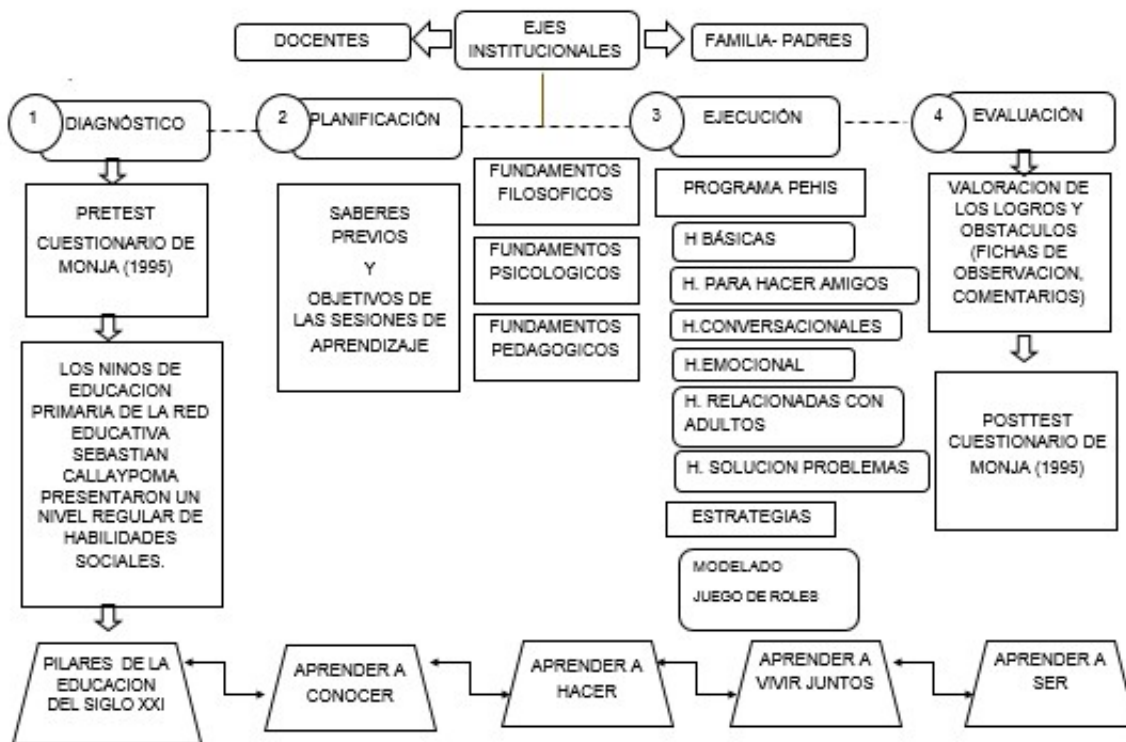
DOCENTES

EJES INSTITUCIONALES

FAMILIA- PADRES

1 DIAGNÓSTICO

2 PLANIFICACIÓN

3 EJECUCIÓN

4 EVALUACIÓN

PRETEST CUESTIONARIO DE MONJA (1995)

LOS NINOS DE EDUCACION PRIMARIA DE LA RED EDUCATIVA SEBASTIAN CALLAYPOMA PRESENTARON UN NIVEL REGULAR DE HABILIDADES SOCIALES.

SABERES PREVIOS Y OBJETIVOS DE LAS SESIONES DE APRENDIZAJE

FUNDAMENTOS FILOSOFICOS

FUNDAMENTOS PSICOLOGICOS

FUNDAMENTOS PEDAGOGICOS

PROGRAMA PEHIS

H BÁSICAS

H. PARA HACER AMIGOS

H.CONVERSACIONALES

H.EMOCIONAL

H. RELACIONADAS CON ADULTOS

H. SOLUCION PROBLEMAS

ESTRATEGIAS

MODELADO

JUEGO DE ROLES

VALORACION DE LOS LOGROS Y OBSTACULOS (FICHAS DE OBSERVACION, COMENTARIOS)

POSTTEST CUESTIONARIO DE MONJA (1995)

PILARES DE LA EDUCACION DEL SIGLO XXI

APRENDER A CONOCER

APRENDER A HACER

APRENDER A VIVIR JUNTOS

APRENDER A SER